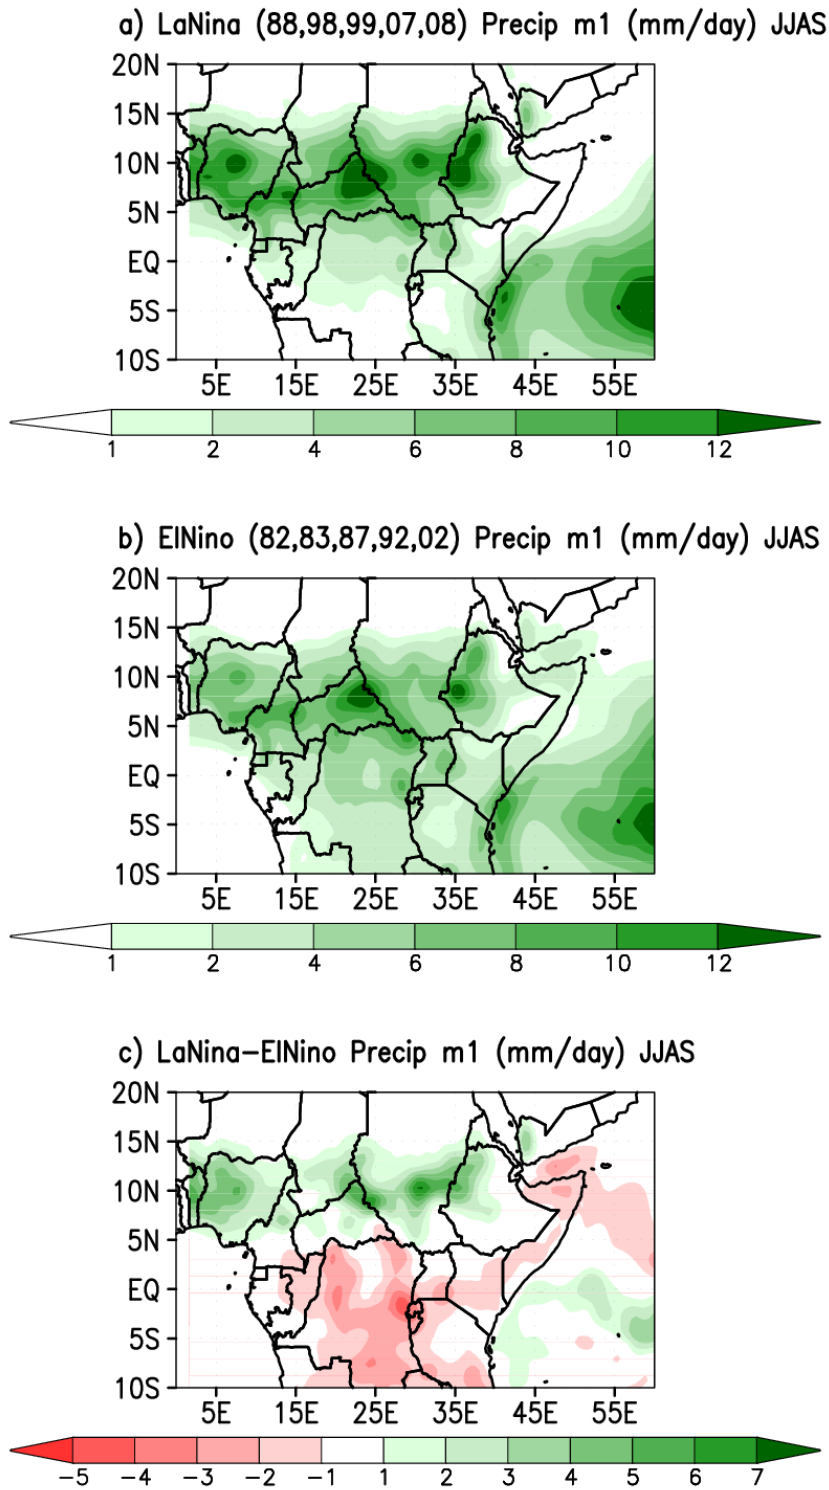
a) LaNina (88,98,99,07,08) Precip m1 (mm/day) JJAS

20N
15N
10N
5N
EQ
5S
10S

5E 15E 25E 35E 45E 55E

1 2 4 6 8 10 12

b) ElNino (82,83,87,92,02) Precip m1 (mm/day) JJAS

20N
15N
10N
5N
EQ
5S
10S

5E 15E 25E 35E 45E 55E

1 2 4 6 8 10 12

c) LaNina-ElNino Precip m1 (mm/day) JJAS

20N
15N
10N
5N
EQ
5S
10S

5E 15E 25E 35E 45E 55E

−5 −4 −3 −2 −1 1 2 3 4 5 6 7